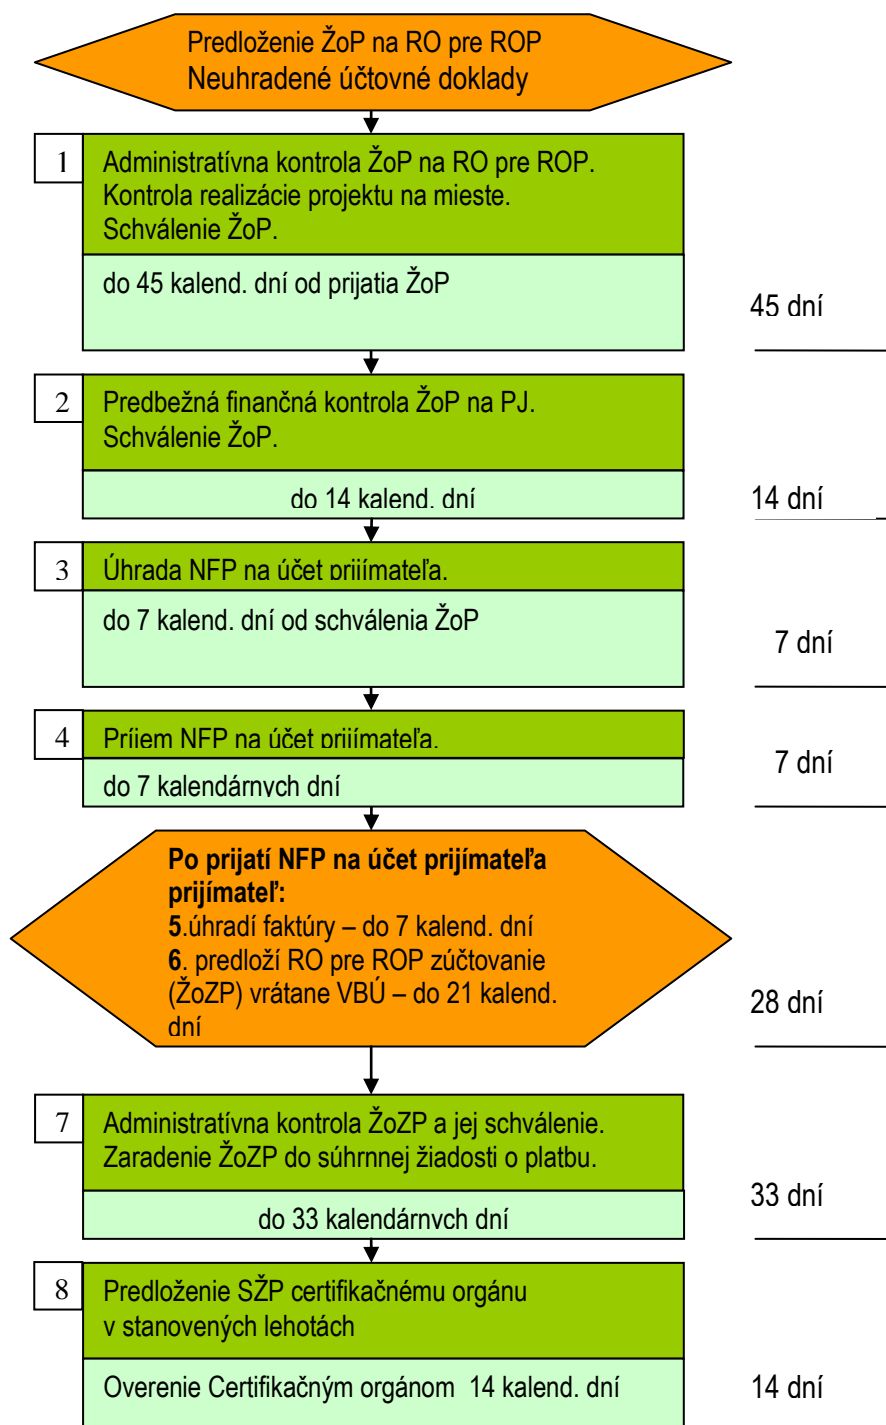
Predloženie ŽoP na RO pre ROP
Neuhradené účtovné doklady

1
Administratívna kontrola ŽoP na RO pre ROP.
Kontrola realizácie projektu na mieste.
Schválenie ŽoP.

do 45 kalend. dní od prijatia ŽoP

45 dní

2
Predbežná finančná kontrola ŽoP na PJ.
Schválenie ŽoP.

do 14 kalend. dní

14 dní

3
Úhrada NFP na účet prijímateľa.

do 7 kalend. dní od schválenia ŽoP

7 dní

4
Príjem NFP na účet prijímateľa.

do 7 kalendárnych dní

7 dní

**Po prijatí NFP na účet prijímateľa prijímateľ:**
**5**.uhradí faktúry – do 7 kalend. dní
**6**. predloží RO pre ROP zúčtovanie (ŽoZP) vrátane VBÚ – do 21 kalend. dní

28 dní

7
Administratívna kontrola ŽoZP a jej schválenie.
Zaradenie ŽoZP do súhrnnej žiadosti o platbu.

do 33 kalendárnych dní

33 dní

8
Predloženie SŽP certifikačnému orgánu
v stanovených lehotách

Overenie Certifikačným orgánom 14 kalend. dní

14 dní